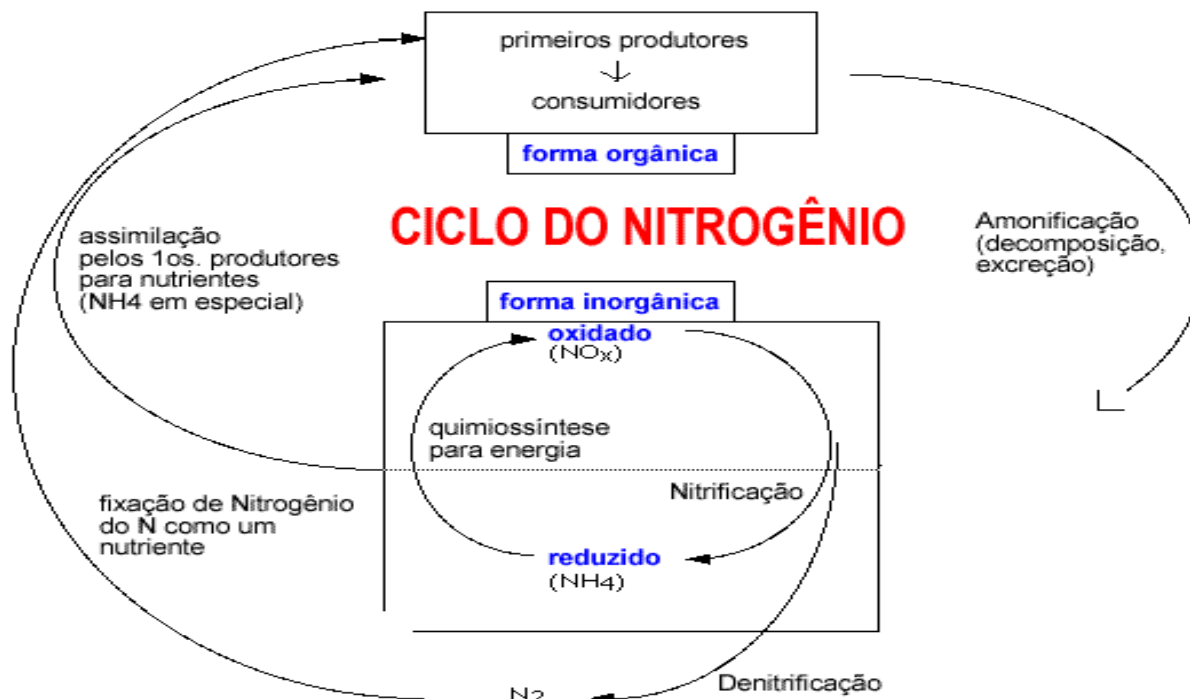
primeiros produtores
consumidores

forma orgânica

CICLO DO NITROGÊNIO

assimilação pelos 1os. produtores para nutrientes (NH4 em especial)

Amonificação (decomposição, excreção)

forma inorgânica

oxidado
($NO_X$)

quimiossíntese para energia

Nitrificação

fixação de Nitrogênio do N como um nutriente

reduzido
(NH4)

$N_2$

Denitrificação